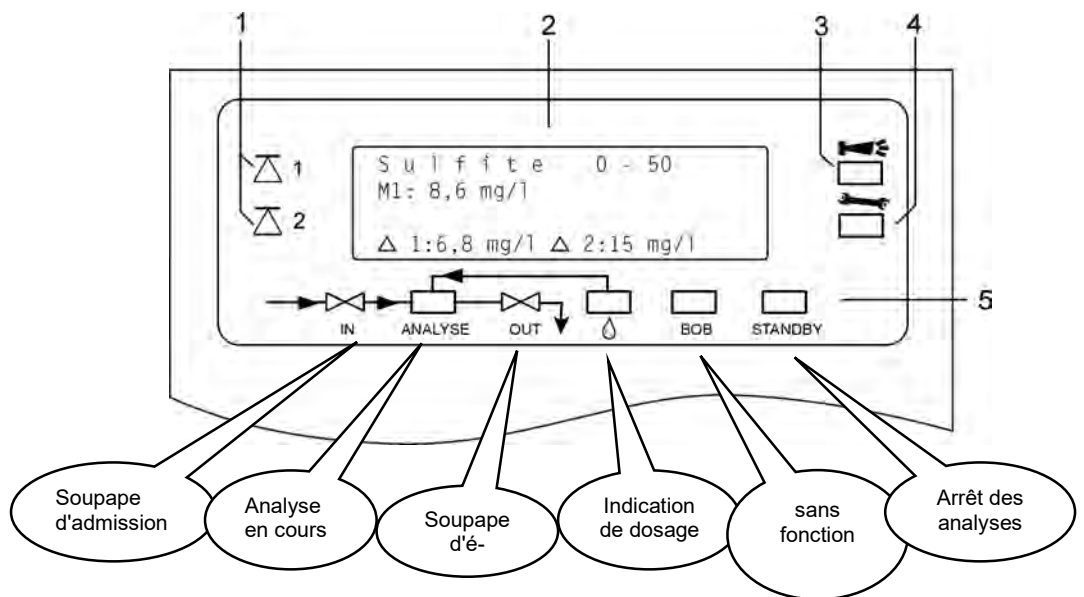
1 2 3 4

1
2

Sulfite 0 - 50
M1: 8,6 mg/l

△ 1:6,8 mg/l △ 2:15 mg/l

5

IN ANALYSE OUT BOB STANDBY

Soupape d'admission

Analyse en cours

Soupape d'é-

Indication de dosage

sans fonction

Arrêt des analyses